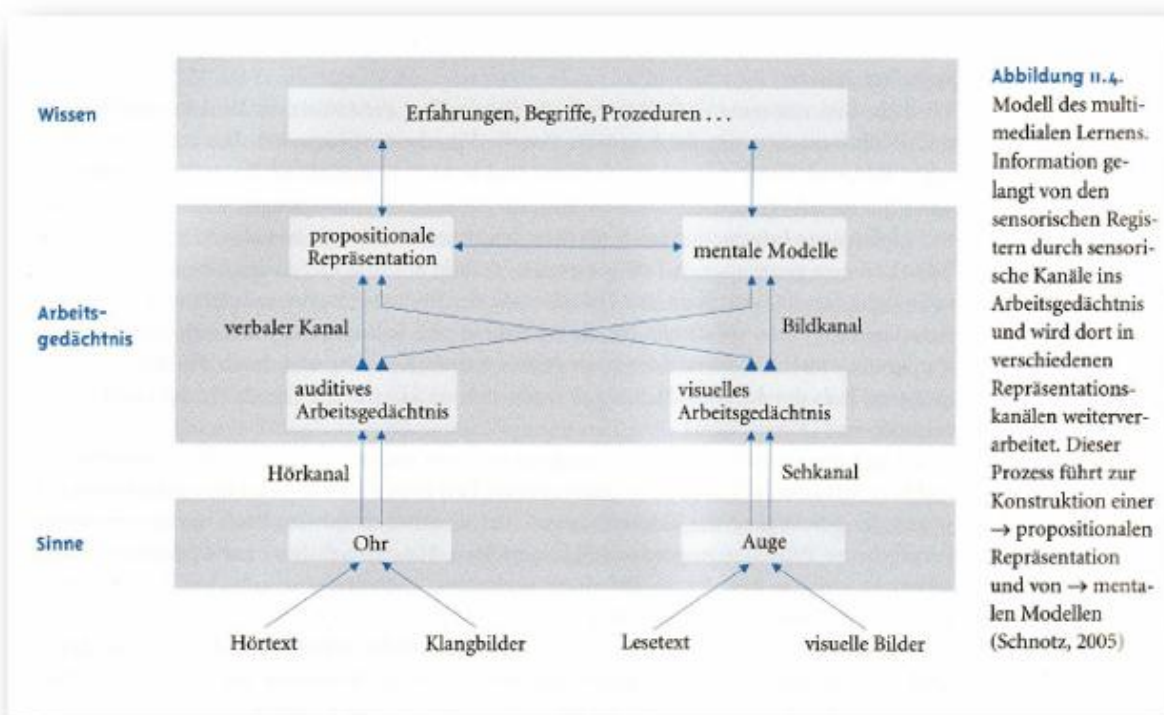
Wissen

Erfahrungen, Begriffe, Prozeduren . . .

propositionale Repräsentation

mentale Modelle

Arbeitsgedächtnis

verbaler Kanal

Bildkanal

auditives Arbeitsgedächtnis

visuelles Arbeitsgedächtnis

Hörkanal

Sehkanal

Sinne

Ohr

Auge

Hörtext

Klangbilder

Lesetext

visuelle Bilder

Abbildung 11.4.
Modell des multimedialen Lernens. Information gelangt von den sensorischen Registern durch sensorische Kanäle ins Arbeitsgedächtnis und wird dort in verschiedenen Repräsentationskanälen weiterverarbeitet. Dieser Prozess führt zur Konstruktion einer → propositionalen Repräsentation und von → mentalen Modellen (Schnotz, 2005)